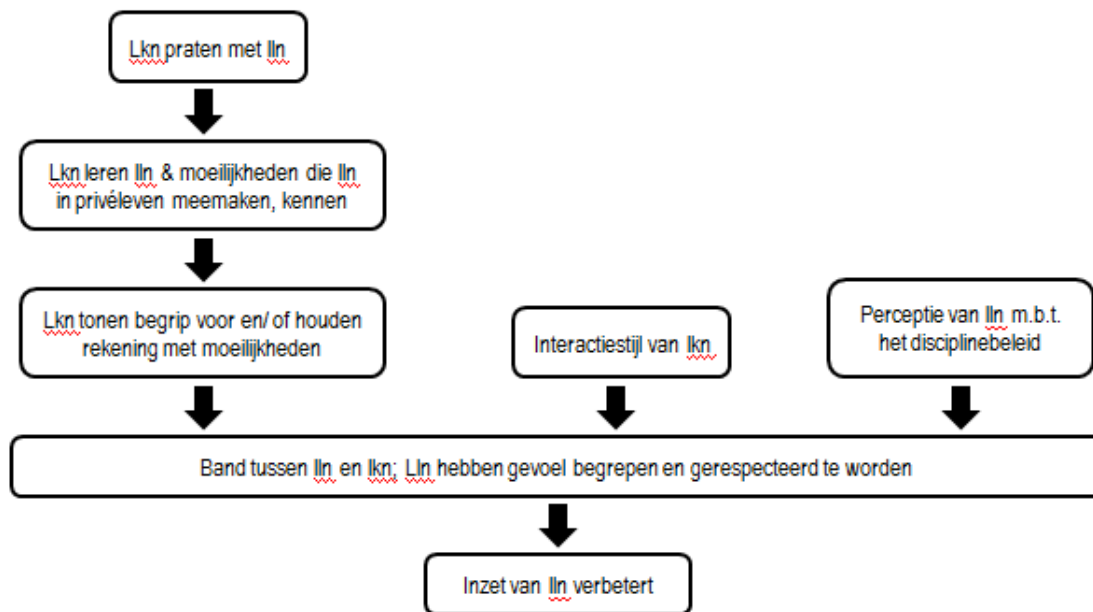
Lkn praten met lln

Lkn leren lln & moeilijkheden die lln in privéleven meemaken, kennen

Lkn tonen begrip voor en/ of houden rekening met moeilijkheden

Interactiestijl van lkn

Perceptie van lln m.b.t. het disciplinebeleid

Band tussen lln en lkn; Lln hebben gevoel begrepen en gerespecteerd te worden

Inzet van lln verbetert